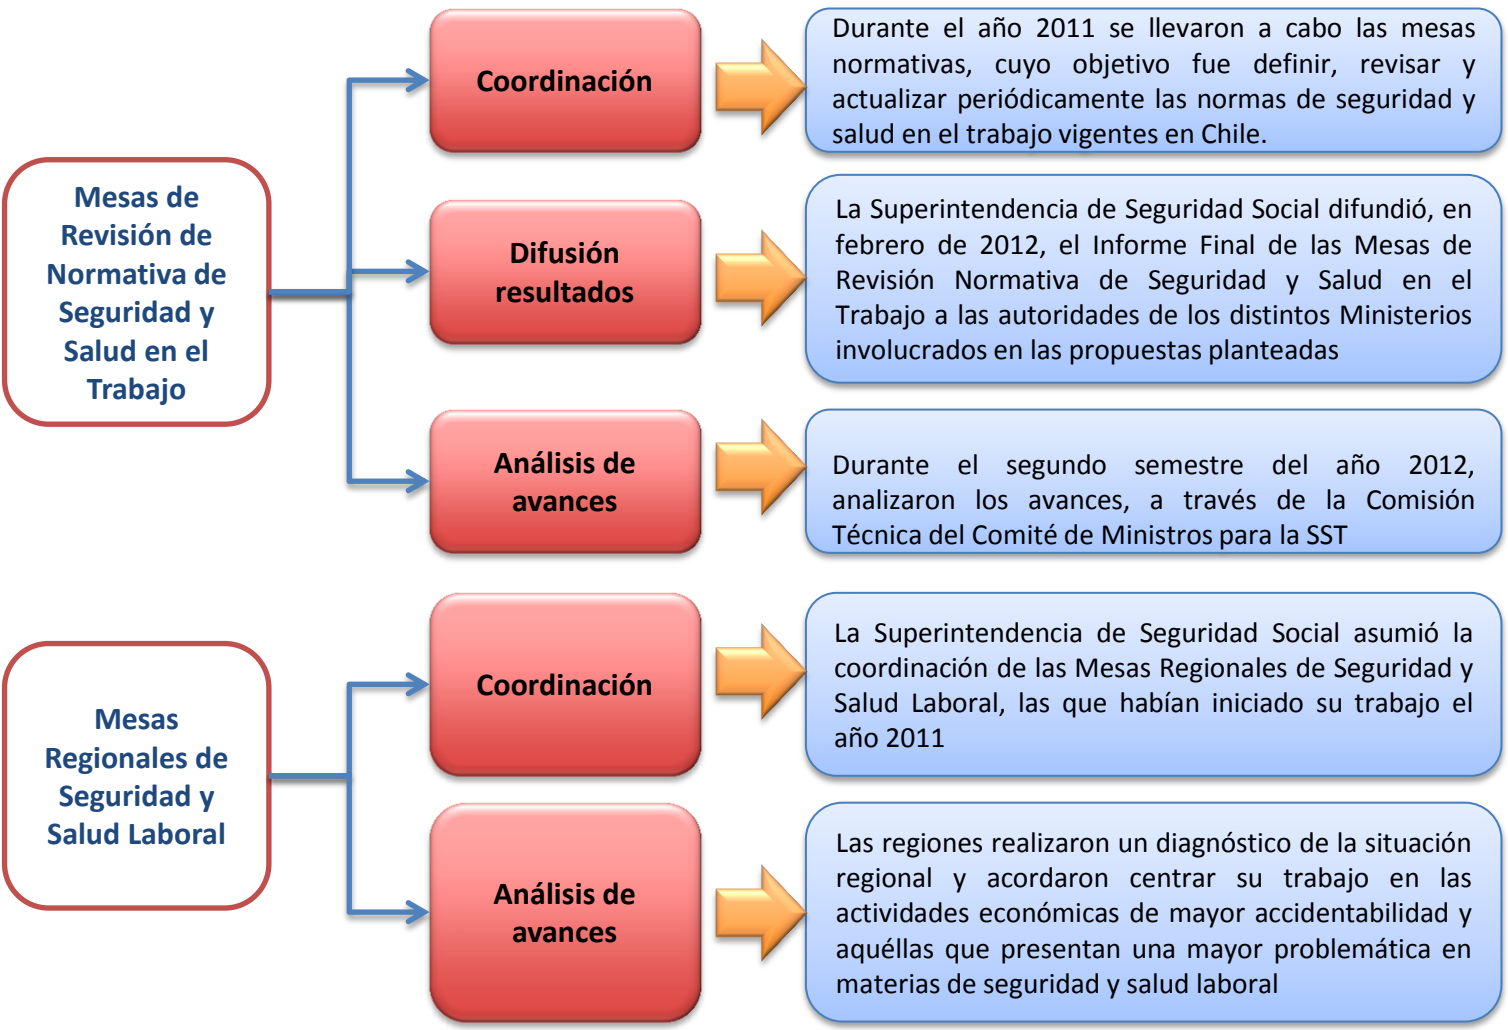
Mesas de Revisión de Normativa de Seguridad y Salud en el Trabajo

Coordinación

Durante el año 2011 se llevaron a cabo las mesas normativas, cuyo objetivo fue definir, revisar y actualizar periódicamente las normas de seguridad y salud en el trabajo vigentes en Chile.

Difusión resultados

La Superintendencia de Seguridad Social difundió, en febrero de 2012, el Informe Final de las Mesas de Revisión Normativa de Seguridad y Salud en el Trabajo a las autoridades de los distintos Ministerios involucrados en las propuestas planteadas

Análisis de avances

Durante el segundo semestre del año 2012, analizaron los avances, a través de la Comisión Técnica del Comité de Ministros para la SST

Mesas Regionales de Seguridad y Salud Laboral

Coordinación

La Superintendencia de Seguridad Social asumió la coordinación de las Mesas Regionales de Seguridad y Salud Laboral, las que habían iniciado su trabajo el año 2011

Análisis de avances

Las regiones realizaron un diagnóstico de la situación regional y acordaron centrar su trabajo en las actividades económicas de mayor accidentabilidad y aquéllas que presentan una mayor problemática en materias de seguridad y salud laboral